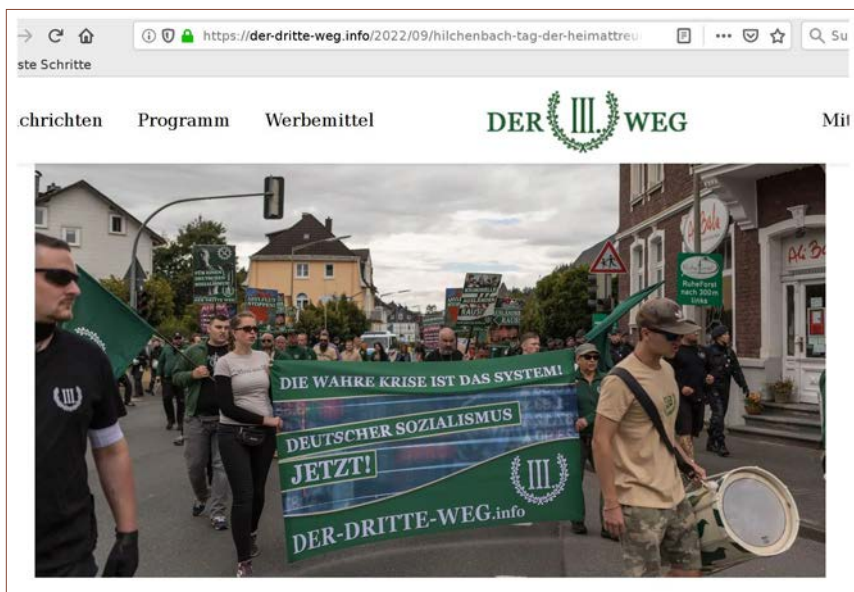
https://der-dritte-weg.info/2022/09/hilchenbach-tag-der-heimattreu

Q Su

ste Schritte

chrichten Programm Werbemittel DER III. WEG Mi

Ruheforst nach 300m links

DIE WAHRE KRISE IST DAS SYSTEM!

DEUTSCHER SOZIALISMUS

JETZT!

III.

DER-DRITTE-WEG.info